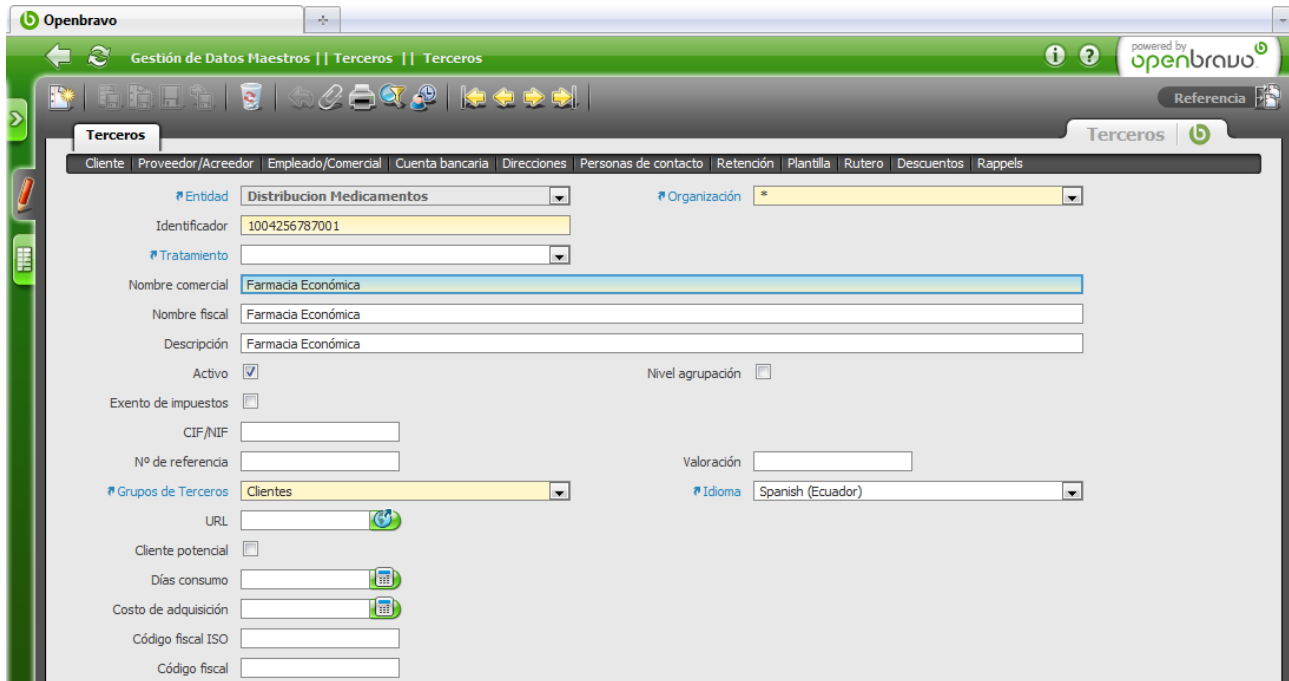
Openbravo

Gestión de Datos Maestros || Terceros || Terceros

powered by openbravo

Referencia

Terceros

Terceros

Cliente | Proveedor/Acreedor | Empleado/Comercial | Cuenta bancaria | Direcciones | Personas de contacto | Retención | Plantilla | Rutero | Descuentos | Rappels

Entidad Distribucion Medicamentos

Organización *

Identificador 1004256787001

Tratamiento

Nombre comercial Farmacia Económica

Nombre fiscal Farmacia Económica

Descripción Farmacia Económica

Activo

Nivel agrupación

Exento de impuestos

CIF/NIF

Nº de referencia

Valoración

Grupos de Terceros Clientes

Idioma Spanish (Ecuador)

URL

Cliente potencial

Días consumo

Costo de adquisición

Código fiscal ISO

Código fiscal